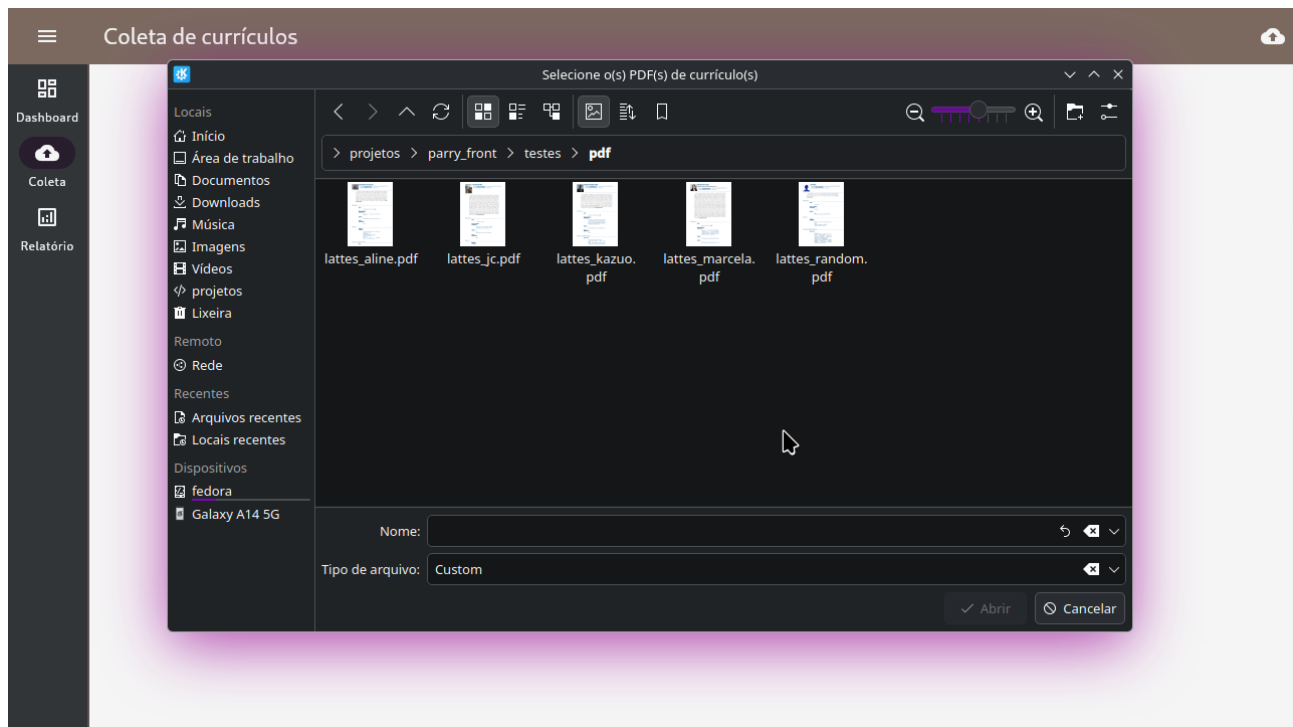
Coleta de currículos

Dashboard
Coleta
Relatório

Selecione o(s) PDF(s) de currículo(s)

Locais
Início
Área de trabalho
Documentos
Downloads
Música
Imagens
Vídeos
projetos
Lixeira
Remoto
Rede
Recentes
Arquivos recentes
Locais recentes
Dispositivos
fedora
Galaxy A14 5G

> projetos > parry_front > testes > pdf

lattes_aline.pdf
lattes_jc.pdf
lattes_kazuo.pdf
lattes_marcela.pdf
lattes_random.pdf

Nome:
Tipo de arquivo: Custom
Abrir
Cancelar